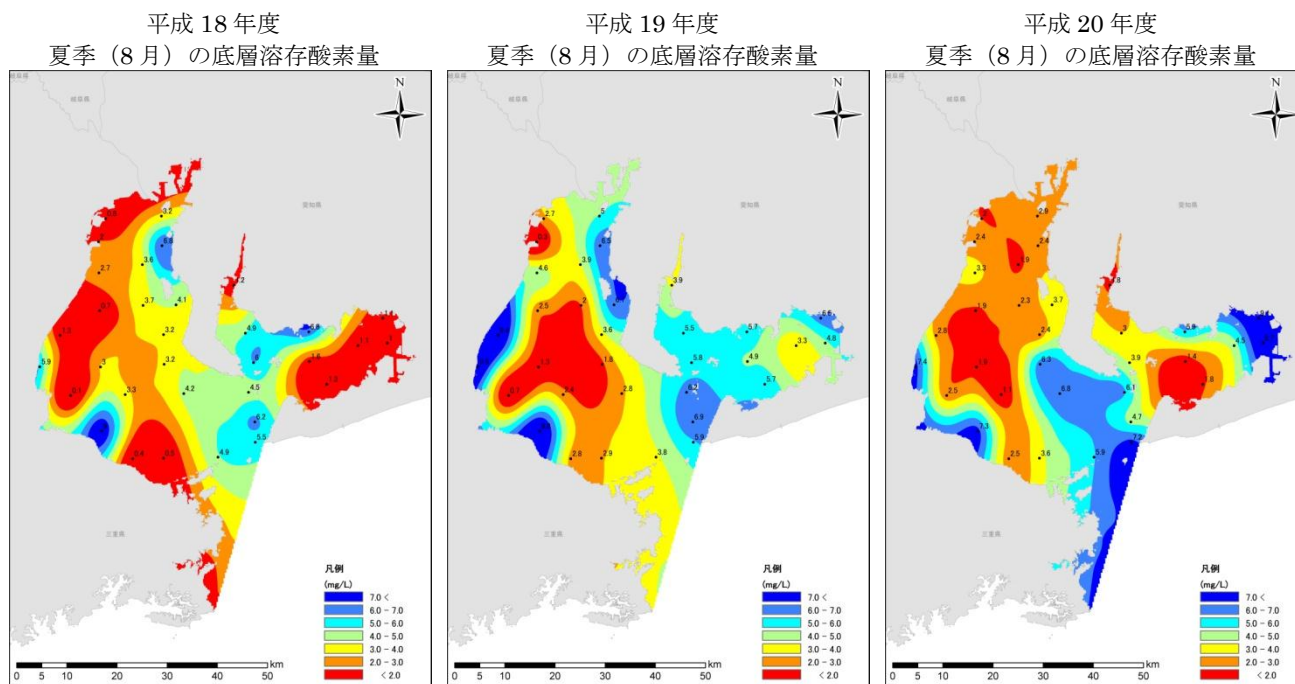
平成 18 年度
夏季（8 月）の底層溶存酸素量

N

岐阜県

愛知県

三重県

3.2
6.8
2.7
3.6
3.7
4.1
2.2
3.2
4.9
5.9
3
3.2
1.8
3.3
4.2
4.5
5.5
4.9

凡例
(mg/L)
7.0 <
6.0 - 7.0
5.0 - 6.0
4.0 - 5.0
3.0 - 4.0
2.0 - 3.0
< 2.0

0 5 10 20 30 40 50 km

平成 19 年度
夏季（8 月）の底層溶存酸素量

N

岐阜県

愛知県

三重県

2.7
5
6.5
3.9
4.6
3.9
2.5
2
3.6
5.5
5.9
6.6
4.8
1.8
5.8
4.9
3.3
2.8
5.7
6.9
5.9
2.8
2.9
3.8

凡例
(mg/L)
7.0 <
6.0 - 7.0
5.0 - 6.0
4.0 - 5.0
3.0 - 4.0
2.0 - 3.0
< 2.0

0 5 10 20 30 40 50 km

平成 20 年度
夏季（8 月）の底層溶存酸素量

N

岐阜県

愛知県

三重県

2.6
2.4
2.4
1.9
3.3
1.8
1.9
2.3
3.7
2.8
2.4
3
5.9
4.5
3.9
1.4
2.5
6.8
6.1
1.8
3.3
4.7
2.5
3.6
5.9
7.2

凡例
(mg/L)
7.0 <
6.0 - 7.0
5.0 - 6.0
4.0 - 5.0
3.0 - 4.0
2.0 - 3.0
< 2.0

0 5 10 20 30 40 50 km